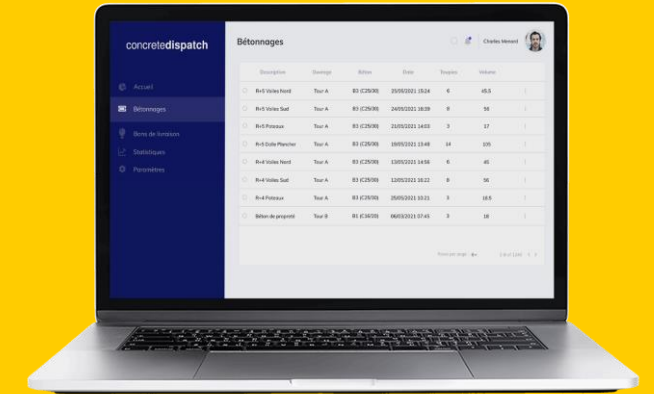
concretedispatch

Accueil
Bétonnages
Bons de livraison
Statistiques
Paramètres

Bétonnages

Charles Menard

| Description | Ouvrage | Béton | Date | Toupies | Volume |
|---|---|---|---|---|---|
| R+5 Voiles Nord | Tour A | B3 (C25/30) | 25/05/2021 15:24 | 6 | 45,5 |
| R+5 Voiles Sud | Tour A | B3 (C25/30) | 24/05/2021 18:39 | 8 | 56 |
| R+5 Poteaux | Tour A | B3 (C25/30) | 21/05/2021 14:03 | 3 | 17 |
| R+5 Dalle Plancher | Tour A | B3 (C25/30) | 19/05/2021 13:48 | 14 | 235 |
| R+4 Voiles Nord | Tour A | B3 (C25/30) | 13/05/2021 14:56 | 6 | 45 |
| R+4 Voiles Sud | Tour A | B3 (C25/30) | 12/05/2021 16:22 | 8 | 56 |
| R+4 Poteaux | Tour A | B3 (C25/30) | 25/05/2021 10:21 | 3 | 18,5 |
| Béton de propreté | Tour B | R1 (C16/20) | 06/03/2021 07:45 | 3 | 18 |

Rows per page: 8
1-8 of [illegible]